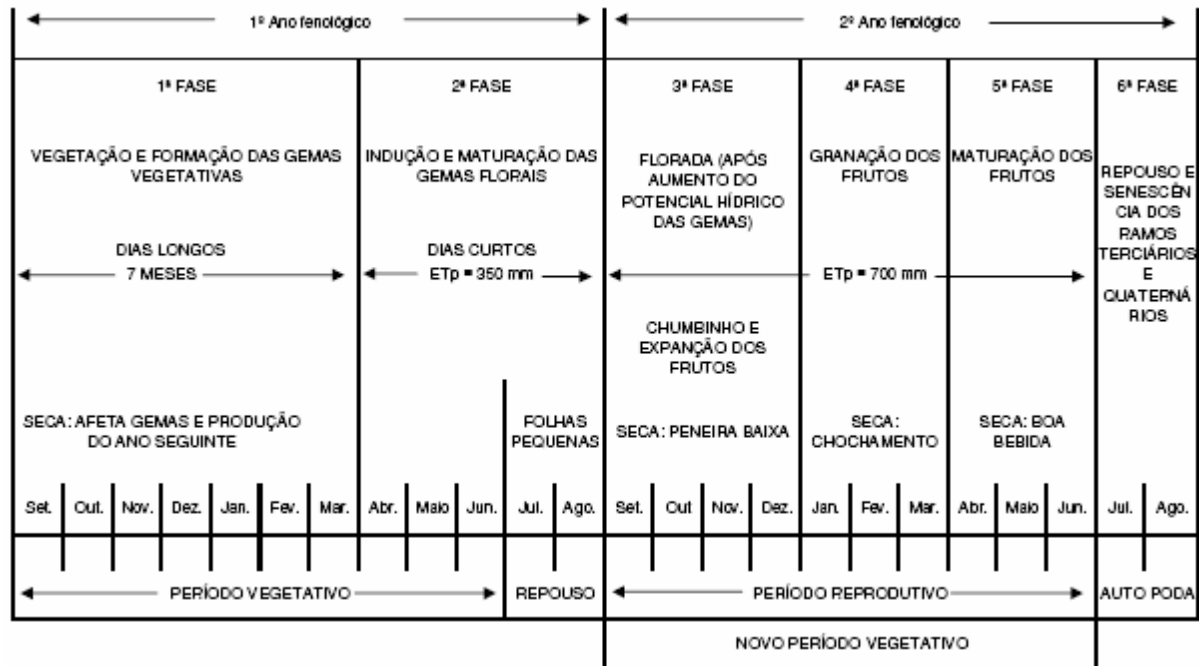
1º Ano fenológico

2º Ano fenológico

1ª FASE

VEGETAÇÃO E FORMAÇÃO DAS GEMAS VEGETATIVAS

DIAS LONGOS
7 MESES

SECA: AFETA GEMAS E PRODUÇÃO DO ANO SEGUINTE

2ª FASE

INDUÇÃO E MATURAÇÃO DAS GEMAS FLORAIS

DIAS CURTOS
ETp = 350 mm

FOLHAS PEQUENAS

3ª FASE

FLORADA (APÓS AUMENTO DO POTENCIAL HÍDRICO DAS GEMAS)

ETp = 700 mm

CHUMBINHO E EXPANÇÃO DOS FRUTOS

SECA: PENEIRA BAIXA

4ª FASE

GRANAÇÃO DOS FRUTOS

SECA: CHOCHAMENTO

5ª FASE

MATURAÇÃO DOS FRUTOS

SECA: BOA BEBIDA

6ª FASE

REPOUSO E SENESCÊNCIA DOS RAMOS TERCIÁRIOS E QUATERNÁRIOS

| Set. | Out. | Nov. | Dez. | Jan. | Fev. | Mar. | Abr. | Maio | Jun. | Jul. | Ago. | Set. | Out | Nov. | Dez. | Jan. | Fev. | Mar. | Abr. | Maio | Jun. | Jul. | Ago. |
|---|---|---|---|---|---|---|---|---|---|---|---|---|---|---|---|---|---|---|---|---|---|---|---|

PERÍODO VEGETATIVO

REPOUSO

PERÍODO REPRODUTIVO

AUTO PODA

NOVO PERÍODO VEGETATIVO